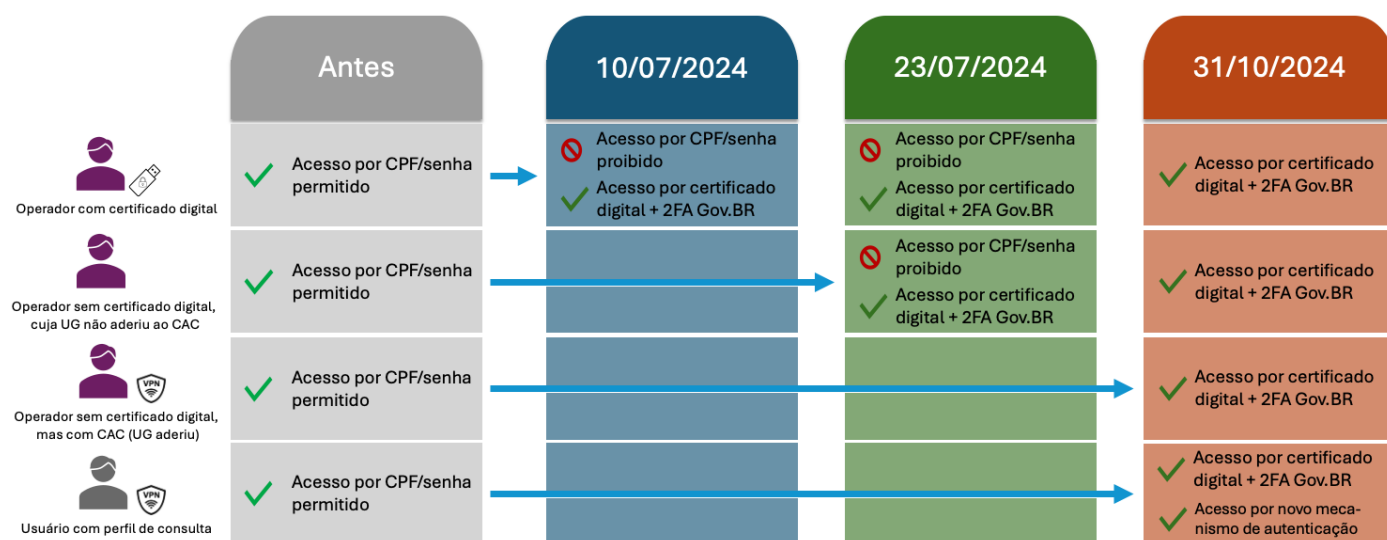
| | Antes | 10/07/2024 | 23/07/2024 | 31/10/2024 |
|---|---|---|---|---|
| Operador com certificado digital | Acesso por CPF/senha permitido | Acesso por CPF/senha proibido<br>Acesso por certificado digital + 2FA Gov.BR | Acesso por CPF/senha proibido<br>Acesso por certificado digital + 2FA Gov.BR | Acesso por certificado digital + 2FA Gov.BR |
| Operador sem certificado digital, cuja UG não aderiu ao CAC | Acesso por CPF/senha permitido | | Acesso por CPF/senha proibido<br>Acesso por certificado digital + 2FA Gov.BR | Acesso por certificado digital + 2FA Gov.BR |
| VPN<br>Operador sem certificado digital, mas com CAC (UG aderiu) | Acesso por CPF/senha permitido | | | Acesso por certificado digital + 2FA Gov.BR |
| VPN<br>Usuário com perfil de consulta | Acesso por CPF/senha permitido | | | Acesso por certificado digital + 2FA Gov.BR<br>Acesso por novo mecanismo de autenticação |